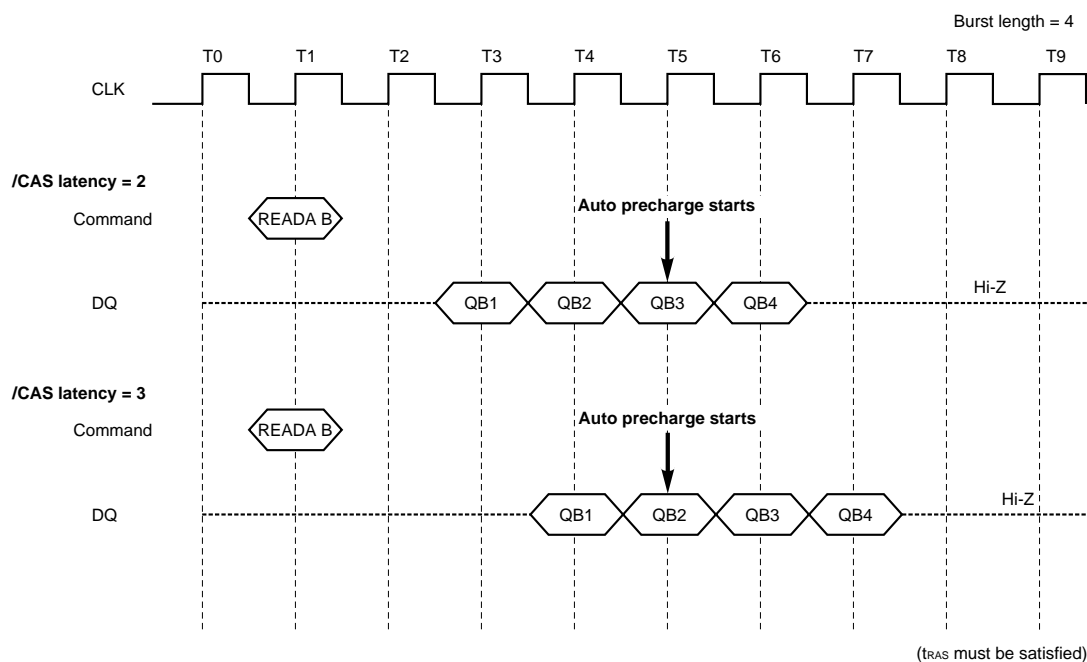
Burst length = 4

T0 T1 T2 T3 T4 T5 T6 T7 T8 T9

CLK

/CAS latency = 2

Command READA B

Auto precharge starts

DQ QB1 QB2 QB3 QB4 Hi-Z

/CAS latency = 3

Command READA B

Auto precharge starts

DQ QB1 QB2 QB3 QB4 Hi-Z

($t_{RAS}$ must be satisfied)